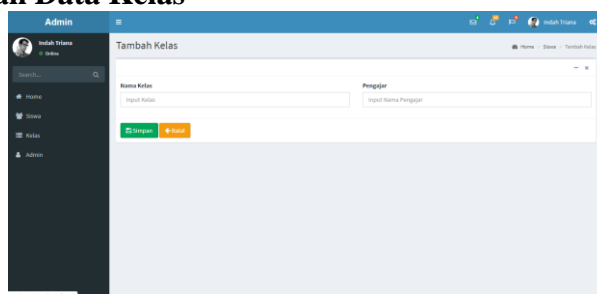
ah Data Kelas

Admin

Indah Triana
Online

Search...

Home
Siswa
Kelas
Admin

Indah Triana

Tambah Kelas

Home > Siswa > Tambah Kelas

Nama Kelas
Input Kelas

Pengajar
Input Nama Pengajar

Simpan
Batal